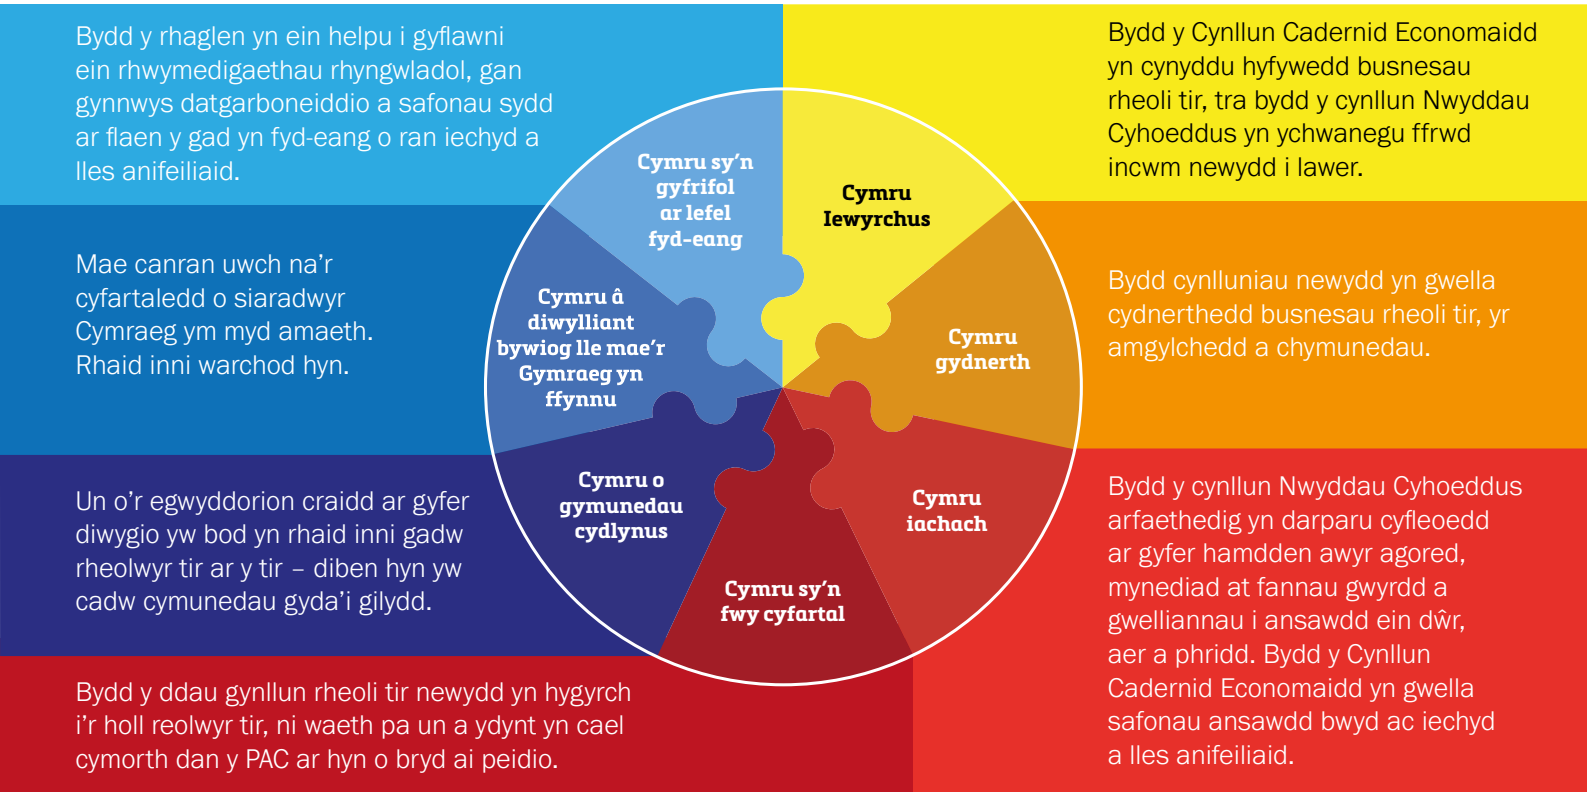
Bydd y rhaglen yn ein helpu i gyflawni ein rhwymedigaethau rhyngwladol, gan gynnwys datgarboneiddio a safonau sydd ar flaen y gad yn fyd-eang o ran iechyd a lles anifeiliaid.

Bydd y Cynllun Cadernid Economaidd yn cynyddu hyfywedd busnesau rheoli tir, tra bydd y cynllun Nwyddau Cyhoeddus yn ychwanegu ffrwd incwm newydd i lawer.

Cymru sy'n gyfrifol ar lefel fyd-eang

Cymru Iewyrchus

Mae canran uwch na'r cyfartaledd o siaradwyr Cymraeg ym myd amaeth. Rhaid inni warchod hyn.

Cymru â diwylliant bywiog lle mae'r Gymraeg yn ffynnu

Cymru gydnerth

Bydd cynlluniau newydd yn gwella cydnerthedd busnesau rheoli tir, yr amgylchedd a chymunedau.

Un o'r egwyddorion craidd ar gyfer diwygio yw bod yn rhaid inni gadw rheolwyr tir ar y tir – diben hyn yw cadw cymunedau gyda'i gilydd.

Cymru o gymunedau cydlynus

Cymru iachach

Cymru sy'n fwy cyfartal

Bydd y cynllun Nwyddau Cyhoeddus arfaethedig yn darparu cyfleoedd ar gyfer hamdden awyr agored, mynediad at fannau gwyrdd a gwelliannau i ansawdd ein dŵr, aer a phridd. Bydd y Cynllun Cadernid Economaidd yn gwella safonau ansawdd bwyd ac iechyd a lles anifeiliaid.

Bydd y ddau gynllun rheoli tir newydd yn hygyrch i'r holl reolwyr tir, ni waeth pa un a ydynt yn cael cymorth dan y PAC ar hyn o bryd ai peidio.